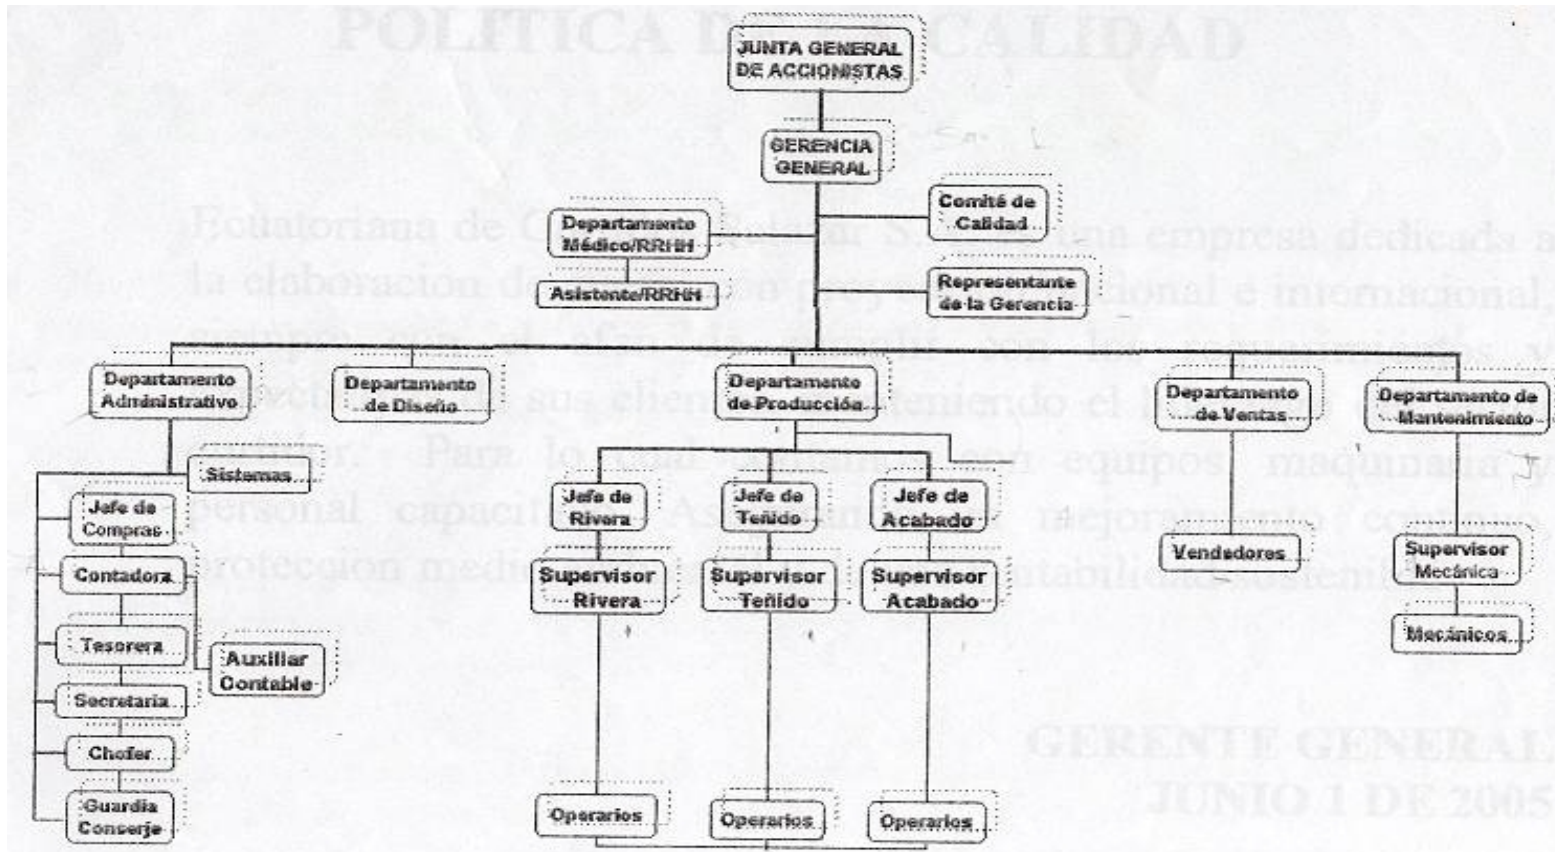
POLITICA DE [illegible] CALIDAD

JUNTA GENERAL DE ACCIONISTAS

GERENCIA GENERAL

Comité de Calidad

Departamento Médico/RRHH

Asistente/RRHH

Representante de la Gerencia

Departamento Administrativo

Departamento de Diseño

Departamento de Producción

Departamento de Ventas

Departamento de Mantenimiento

Sistemas

Jefe de Compras

Contadora

Tesorera

Auxiliar Contable

Secretaria

Chofer

Guardia Conserje

Jefe de Rivera

Jefe de Teñido

Jefe de Acabado

Supervisor Rivera

Supervisor Teñido

Supervisor Acabado

Operarios

Operarios

Operarios

Vendedores

Supervisor Mecánica

Mecánicos

Ecuatoriana de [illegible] S.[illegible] una empresa dedicada a la elaboración de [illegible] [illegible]cional e internacional, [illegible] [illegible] los requerimientos y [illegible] sus clie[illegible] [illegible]teniendo el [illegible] Para lo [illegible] equipos, maquinaria y personal capacit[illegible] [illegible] mejoramiento continuo protección med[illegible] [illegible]tabilidad sostenid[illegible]

GERENTE GENERAL
JUNIO 1 DE 2005